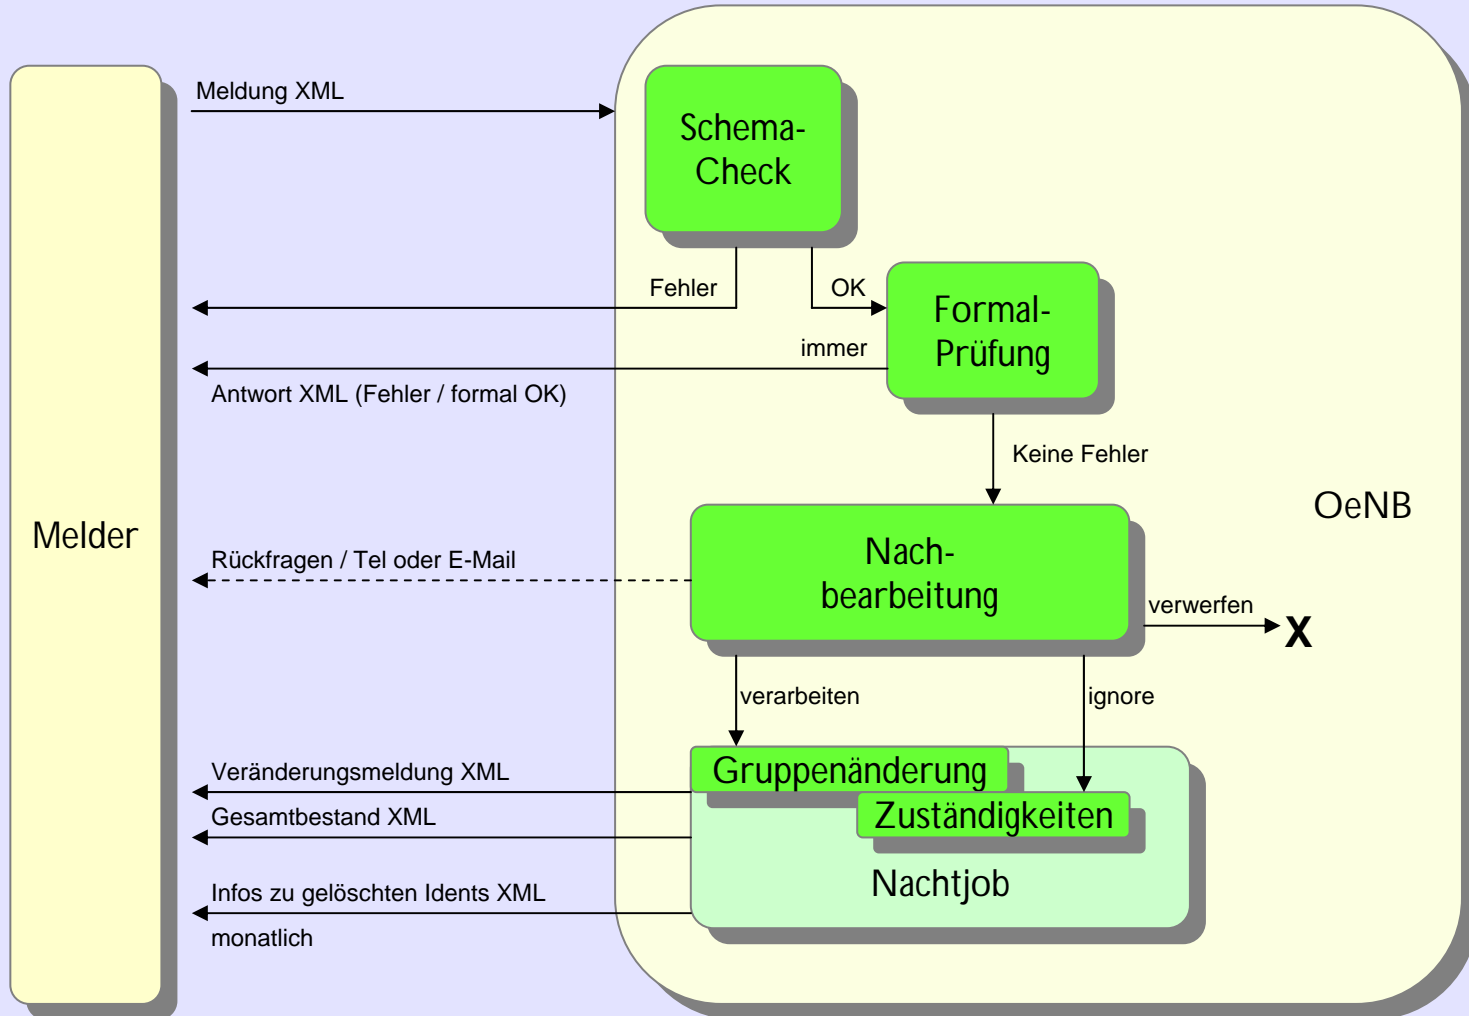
Meldung XML

Schema-Check

Fehler

OK

Formal-Prüfung

immer

Antwort XML (Fehler / formal OK)

Keine Fehler

OeNB

Melder

Rückfragen / Tel oder E-Mail

Nach-bearbeitung

verwerfen

X

verarbeiten

ignore

Veränderungsmeldung XML

Gruppenänderung

Gesamtbestand XML

Zuständigkeiten

Nachtjob

Infos zu gelöschten Idents XML

monatlich